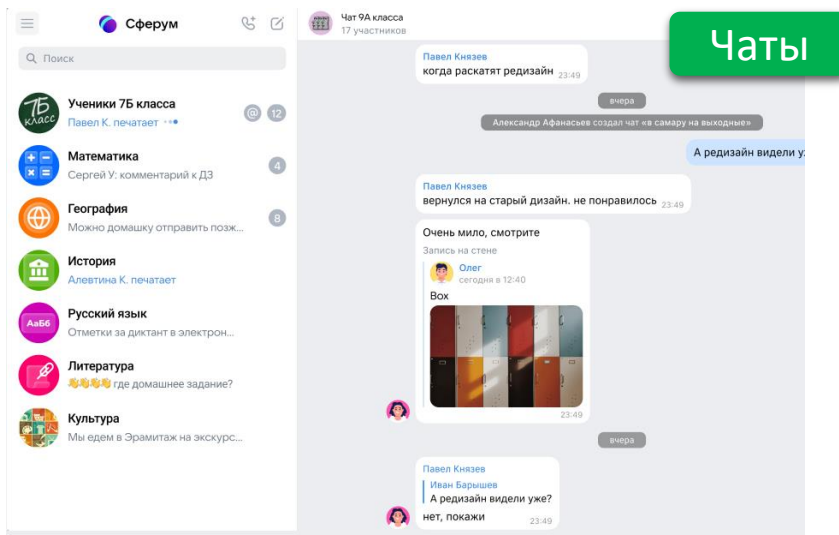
Сферум

Поиск

7Б класс
Ученики 7Б класса
Павел К. печатает
@ 12

Математика
Сергей У: комментарий к ДЗ
4

География
Можно домашку отправить позж...
8

История
Алевтина К. печатает

АаБб
Русский язык
Отметки за диктант в электрон...

Литература
👏👏👏👏 где домашнее задание?

Культура
Мы едем в Эрмитаж на экскурс...

Чат 9А класса
17 участников

Чаты

Павел Князев
когда раскатят редизайн 23:49

вчера

Александр Афанасьев создал чат «в самару на выходные»

А редизайн видели у

Павел Князев
вернулся на старый дизайн. не понравилось 23:49

Очень мило, смотрите
Запись на стене
Олег
сегодня в 12:40
Box
23:49

вчера

Павел Князев
Иван Барышев
А редизайн видели уже?
нет, покажи 23:49